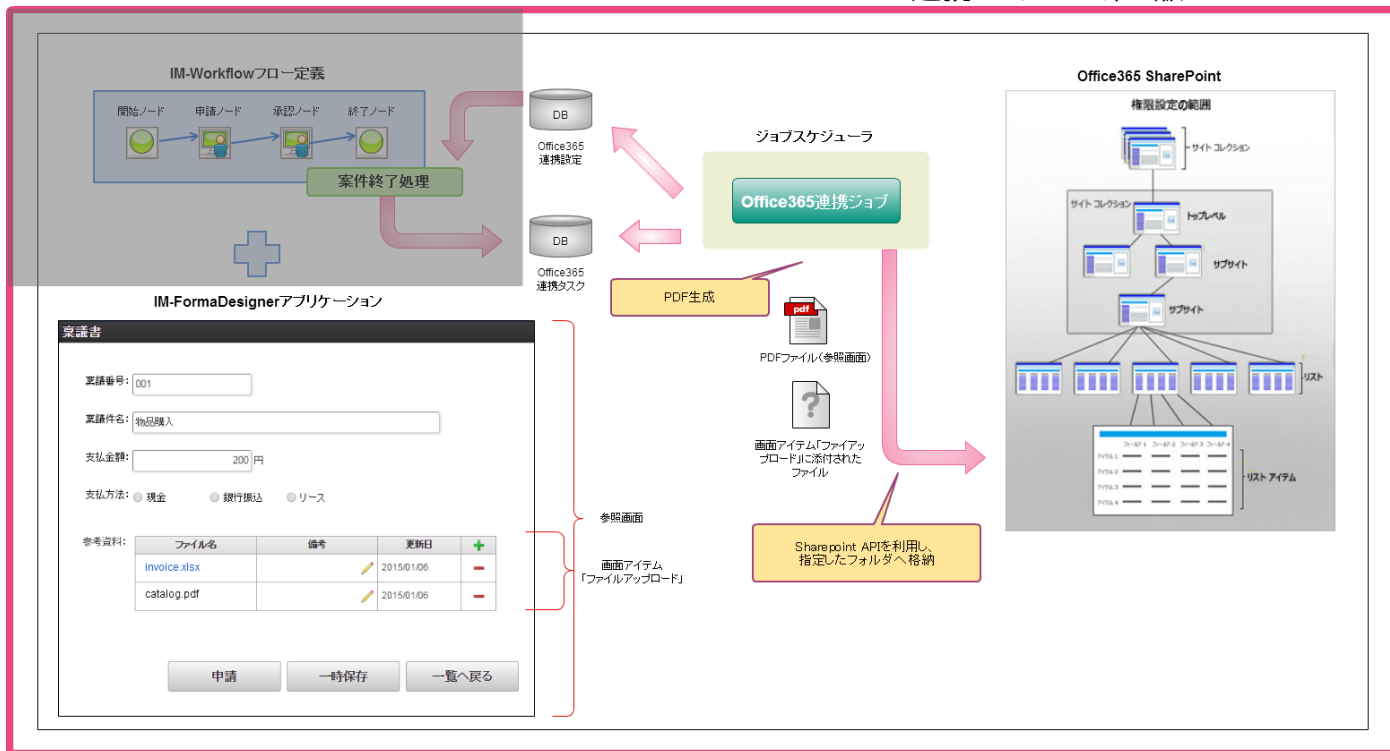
IM-Workflowフロー定義

開始ノード 申請ノード 承認ノード 終了ノード

案件終了処理

DB

Office365 連携設定

DB

Office365 連携タスク

ジョブスケジューラ

Office365連携ジョブ

PDF生成

pdf

PDFファイル(参照画面)

画面アイテム「ファイアップロード」に添付されたファイル

Sharepoint APIを利用し、指定したフォルダへ格納

Office365 SharePoint

権限設定の範囲

サイト コレクション

サイト コレクション

トップレベル

サブサイト

サブサイト

リスト

フィールド 1 フィールド 2 フィールド 3 フィールド 4

アイテム 1

アイテム 2

アイテム 3

アイテム 4

リスト アイテム

IM-FormaDesignerアプリケーション

稟議書

稟議番号: 001

稟議件名: 物品購入

支払金額: 200 円

支払方法: 現金 銀行振込 リース

参考資料:

| ファイル名 | 備考 | 更新日 | + |
|---|---|---|---|
| invoice.xlsx | | 2015/01/06 | − |
| catalog.pdf | | 2015/01/06 | − |

申請 一時保存 一覧へ戻る

参照画面

画面アイテム「ファイルアップロード」